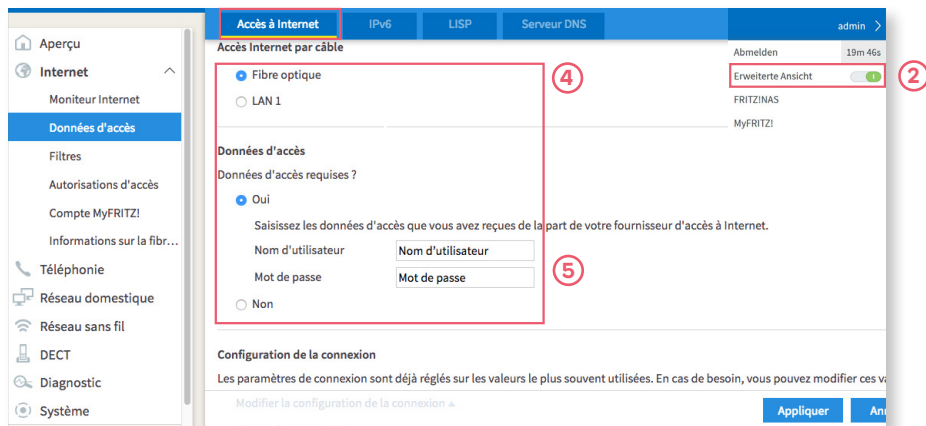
Accès à Internet | IPv6 | LISP | Serveur DNS

admin

Aperçu
Internet
Moniteur Internet
Données d'accès
Filtres
Autorisations d'accès
Compte MyFRITZ!
Informations sur la fibr…
Téléphonie
Réseau domestique
Réseau sans fil
DECT
Diagnostic
Système

Accès Internet par câble

Fibre optique
LAN 1

4

Données d'accès
Données d'accès requises ?
Oui
Saisissez les données d'accès que vous avez reçues de la part de votre fournisseur d'accès à Internet.
Nom d'utilisateur
Nom d'utilisateur
Mot de passe
Mot de passe
Non

5

Abmelden 19m 46s
Erweiterte Ansicht
2
FRITZ!NAS
MyFRITZ!

Configuration de la connexion
Les paramètres de connexion sont déjà réglés sur les valeurs le plus souvent utilisées. En cas de besoin, vous pouvez modifier ces va
Modifier la configuration de la connexion
Appliquer
Ann